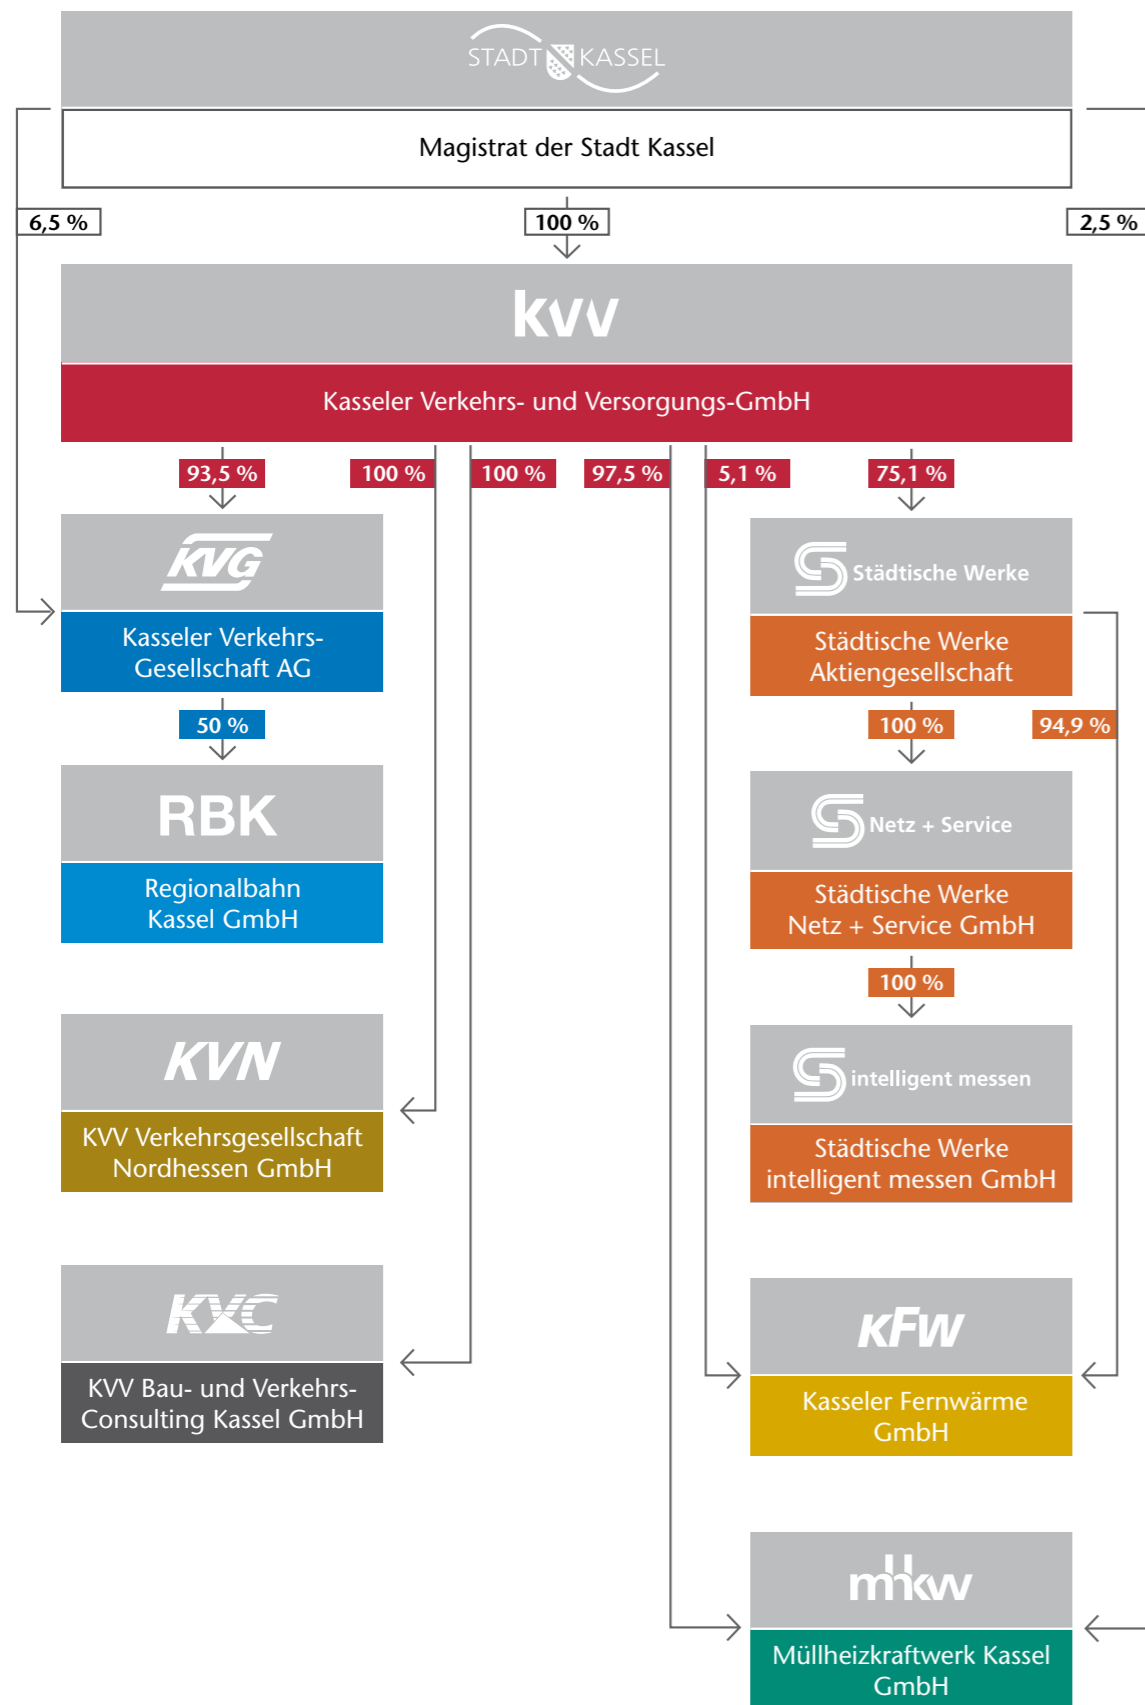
STADT KASSEL

Magistrat der Stadt Kassel

6,5 %

100 %

2,5 %

kvv

Kasseler Verkehrs- und Versorgungs-GmbH

93,5 %

100 %

100 %

97,5 %

5,1 %

75,1 %

KVG

Kasseler Verkehrs-Gesellschaft AG

50 %

RBK

Regionalbahn Kassel GmbH

KVN

KVV Verkehrsgesellschaft Nordhessen GmbH

KVC

KVV Bau- und Verkehrs-Consulting Kassel GmbH

Städtische Werke

Städtische Werke Aktiengesellschaft

100 %

94,9 %

Netz + Service

Städtische Werke Netz + Service GmbH

100 %

intelligent messen

Städtische Werke intelligent messen GmbH

KFW

Kasseler Fernwärme GmbH

mhkw

Müllheizkraftwerk Kassel GmbH